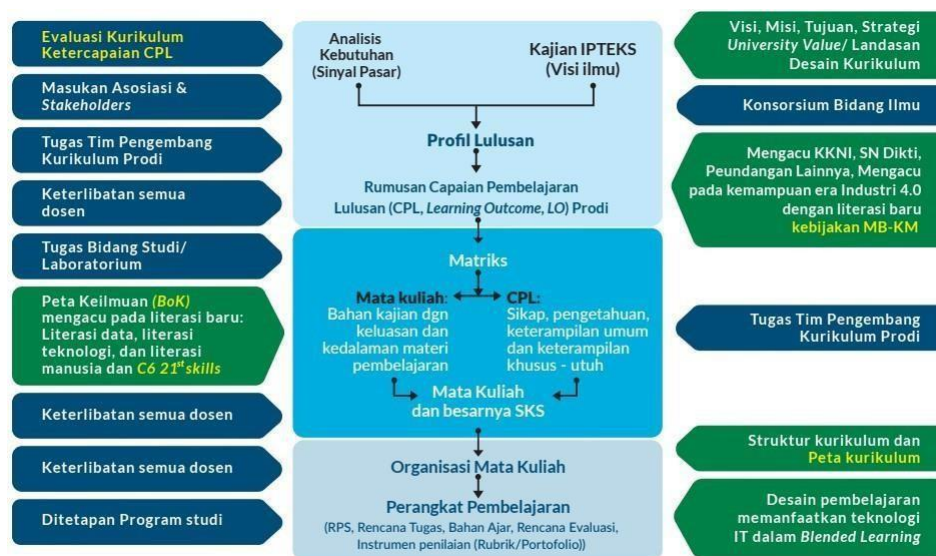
Evaluasi Kurikulum Ketercapaian CPL

Masukan Asosiasi & *Stakeholders*

Tugas Tim Pengembang Kurikulum Prodi

Keterlibatan semua dosen

Tugas Bidang Studi/ Laboratorium

Peta Keilmuan *(BoK)* mengacu pada literasi baru: Literasi data, literasi teknologi, dan literasi manusia dan *C6 21$^{st}$ skills*

Keterlibatan semua dosen

Keterlibatan semua dosen

Ditetapan Program studi

Analisis Kebutuhan (Sinyal Pasar)

Kajian IPTEKS (Visi ilmu)

Profil Lulusan

Rumusan Capaian Pembelajaran Lulusan (CPL, *Learning Outcome, LO*) Prodi

Matriks

Mata kuliah: Bahan kajian dgn keluasan dan kedalaman materi pembelajaran

CPL: Sikap, pengetahuan, keterampilan umum dan keterampilan khusus - utuh

Mata Kuliah dan besarnya SKS

Organisasi Mata Kuliah

Perangkat Pembelajaran

(RPS, Rencana Tugas, Bahan Ajar, Rencana Evaluasi, Instrumen penilaian (Rubrik/Portofolio))

Visi, Misi, Tujuan, Strategi *University Value*/ Landasan Desain Kurikulum

Konsorsium Bidang Ilmu

Mengacu KKNI, SN Dikti, Peundangan Lainnya, Mengacu pada kemampuan era Industri 4.0 dengan literasi baru kebijakan MB-KM

Tugas Tim Pengembang Kurikulum Prodi

Struktur kurikulum dan Peta kurikulum

Desain pembelajaran memanfaatkan teknologi IT dalam *Blended Learning*